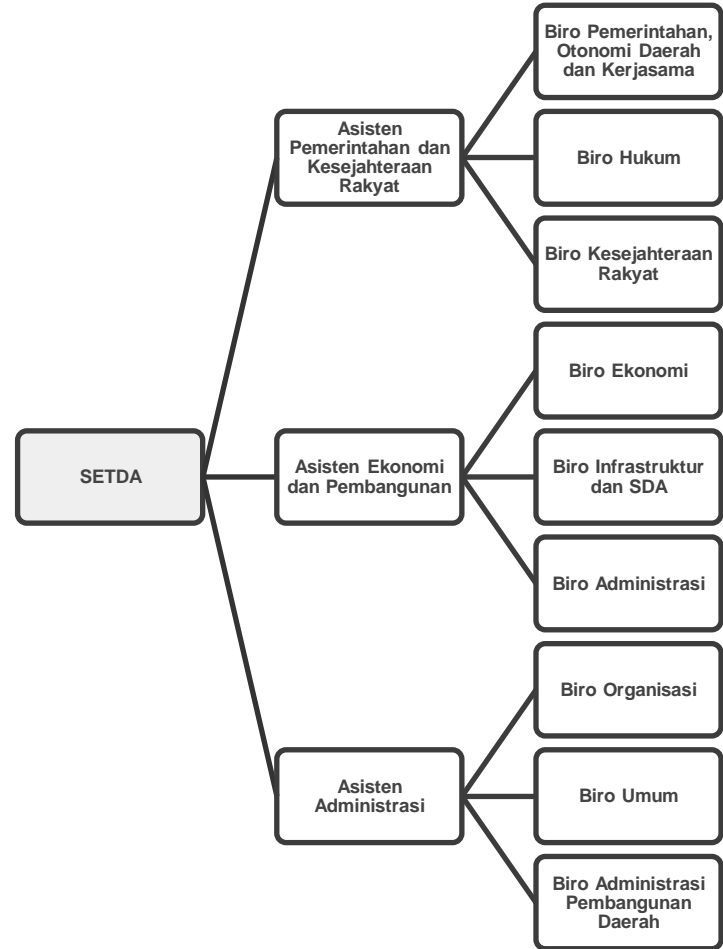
SETDA

Asisten Pemerintahan dan Kesejahteraan Rakyat

Biro Pemerintahan, Otonomi Daerah dan Kerjasama

Biro Hukum

Biro Kesejahteraan Rakyat

Asisten Ekonomi dan Pembangunan

Biro Ekonomi

Biro Infrastruktur dan SDA

Biro Administrasi

Asisten Administrasi

Biro Organisasi

Biro Umum

Biro Administrasi Pembangunan Daerah